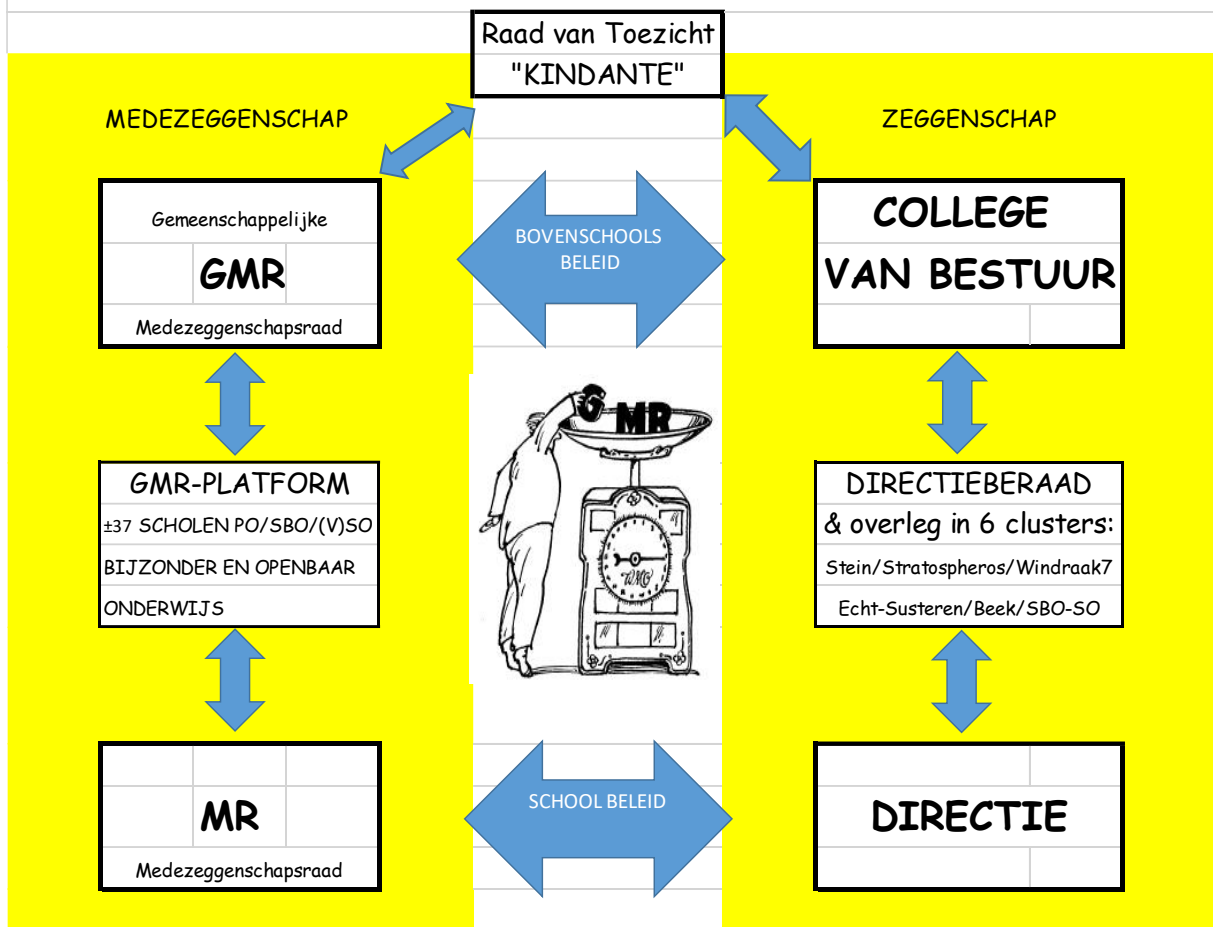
Raad van Toezicht
"KINDANTE"

MEDEZEGGENSCHAP

ZEGGENSCHAP

Gemeenschappelijke
GMR
Medezeggenschapsraad

BOVENSCHOOLS BELEID

COLLEGE VAN BESTUUR

MR

GMR-PLATFORM
±37 SCHOLEN PO/SBO/(V)SO
BIJZONDER EN OPENBAAR
ONDERWIJS

DIRECTIEBERAAD
& overleg in 6 clusters:
Stein/Stratospheros/Windraak7
Echt-Susteren/Beek/SBO-SO

MR
Medezeggenschapsraad

SCHOOL BELEID

DIRECTIE